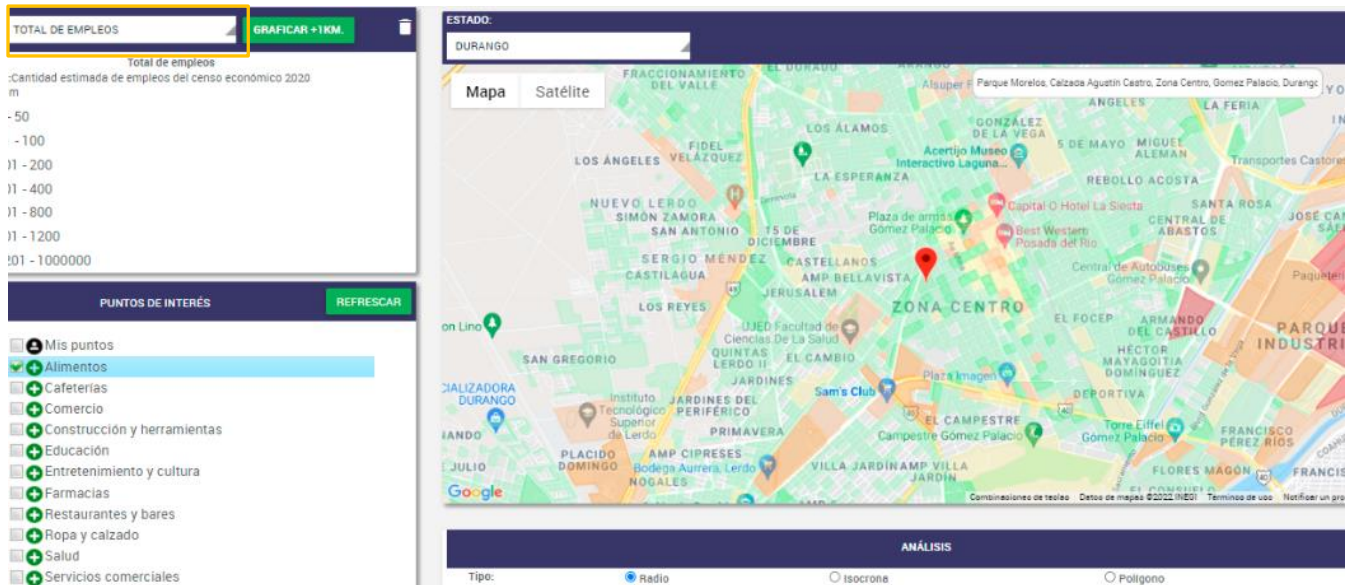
TOTAL DE EMPLEOS
GRAFICAR +1KM.

Total de empleos
:Cantidad estimada de empleos del censo económico 2020
m
- 50
- 100
)1 - 200
)1 - 400
)1 - 800
)1 - 1200
201 - 1000000

PUNTOS DE INTERÉS
REFRESCAR

Mis puntos
Alimentos
Cafeterías
Comercio
Construcción y herramientas
Educación
Entretenimiento y cultura
Farmacias
Restaurantes y bares
Ropa y calzado
Salud
Servicios comerciales

ESTADO:
DURANGO

Mapa
Satélite

Parque Morelos, Calzada Agustín Castro, Zona Centro, Gomez Palacio, Durango

FRACCIONAMIENTO DEL VALLE
LOS ÁLAMOS
FIDEL VELÁZQUEZ
LOS ÁNGELES
Acertijo Museo Interactivo Laguna...
LA ESPERANZA
GONZALEZ DE LA VEGA
5 DE MAYO
MIGUEL ALEMAN
ANGELES
LA FERIA
Transportes Castores
REBOLLO ACOSTA
NUEVO LERDO
SIMÓN ZAMORA
SAN ANTONIO
15 DE DICIEMBRE
Plaza de armas Gómez Palacio
Capital O Hotel La Siesta
Best Western Posada del Rio
SANTA ROSA
CENTRAL DE ABASTOS
JOSE CA
SERGIO MÉNDEZ
CASTILAGUA
CASTELLANOS
AMP BELLAVISTA
JERUSALEM
Central de Autobuses Gómez Palacio
Paquete
LOS REYES
ZONA CENTRO
EL FOCEP
ARMANDO DEL CASTILLO
PARQUE INDUSTRI
on Lino
UJED Facultad de Ciencias De La Salud
SAN GREGORIO
QUINTAS LERDO II
EL CAMBIO
HÉCTOR MAYAGOITIA DOMINGUEZ
JARDINES
Plaza Imagen
CIALIZADORA DURANGO
Sam's Club
DEPORTIVA
Instituto Tecnológico Superior de Lerdo
JARDINES DEL PERIFÉRICO
EL CAMPESTRE
PRIMAVERA
Campestre Gómez Palacio
Torre Eiffel Gómez Palacio
FRANCISCO PÉREZ RÍOS
IANDO
PLACIDO DOMINGO
AMP CIPRESES
Bodega Aurrera, Lerdo
NOGALES
VILLA JARDIN
AMP VILLA JARDIN
FLORES MAGÓN
FRANCIS
JULIO
Google
Combinaciones de teclas
Datos de mapas ©2022 INEGI
Términos de uso
Notificar un pro

ANÁLISIS
Tipo:
Radio
Isocrona
Polígono